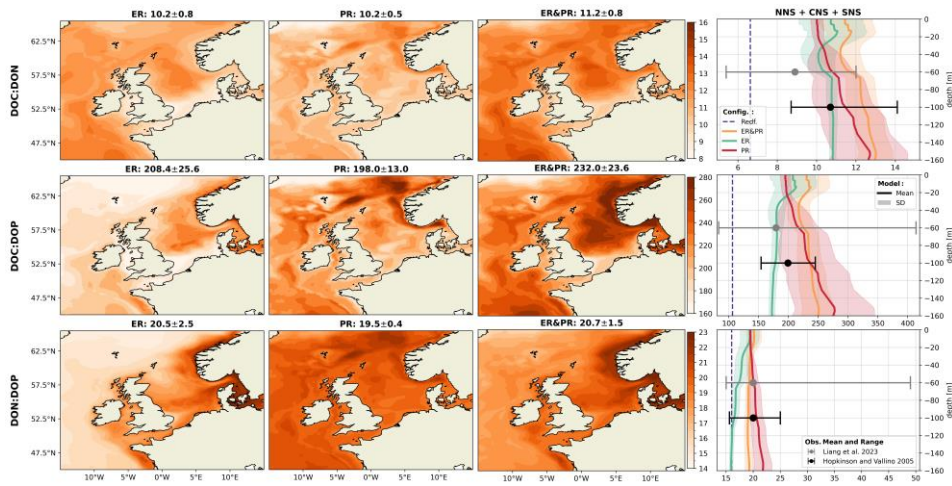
ER: 10.2±0.8

PR: 10.2±0.5

ER&PR: 11.2±0.8

NNS + CNS + SNS

DOC:DON

62.5°N
57.5°N
52.5°N
47.5°N

16
15
14
13
12
11
10
9
8

Config.:
Redf.
ER&PR
ER
PR

6 8 10 12 14

0
-20
-40
-60
-80
-100
-120
-140
-160
depth [m]

ER: 208.4±25.6

PR: 198.0±13.0

ER&PR: 232.0±23.6

DOC:DOP

280
260
240
220
200
180
160

Model:
Mean
SD

100 150 200 250 300 350 400

ER: 20.5±2.5

PR: 19.5±0.4

ER&PR: 20.7±1.5

DON:DOP

23
22
21
20
19
18
17
16
15
14

Obs. Mean and Range
Liang et al. 2023
Hopkinson and Vallino 2005

15 20 25 30 35 40 45 50

10°W 5°W 0°W 5°E 10°E